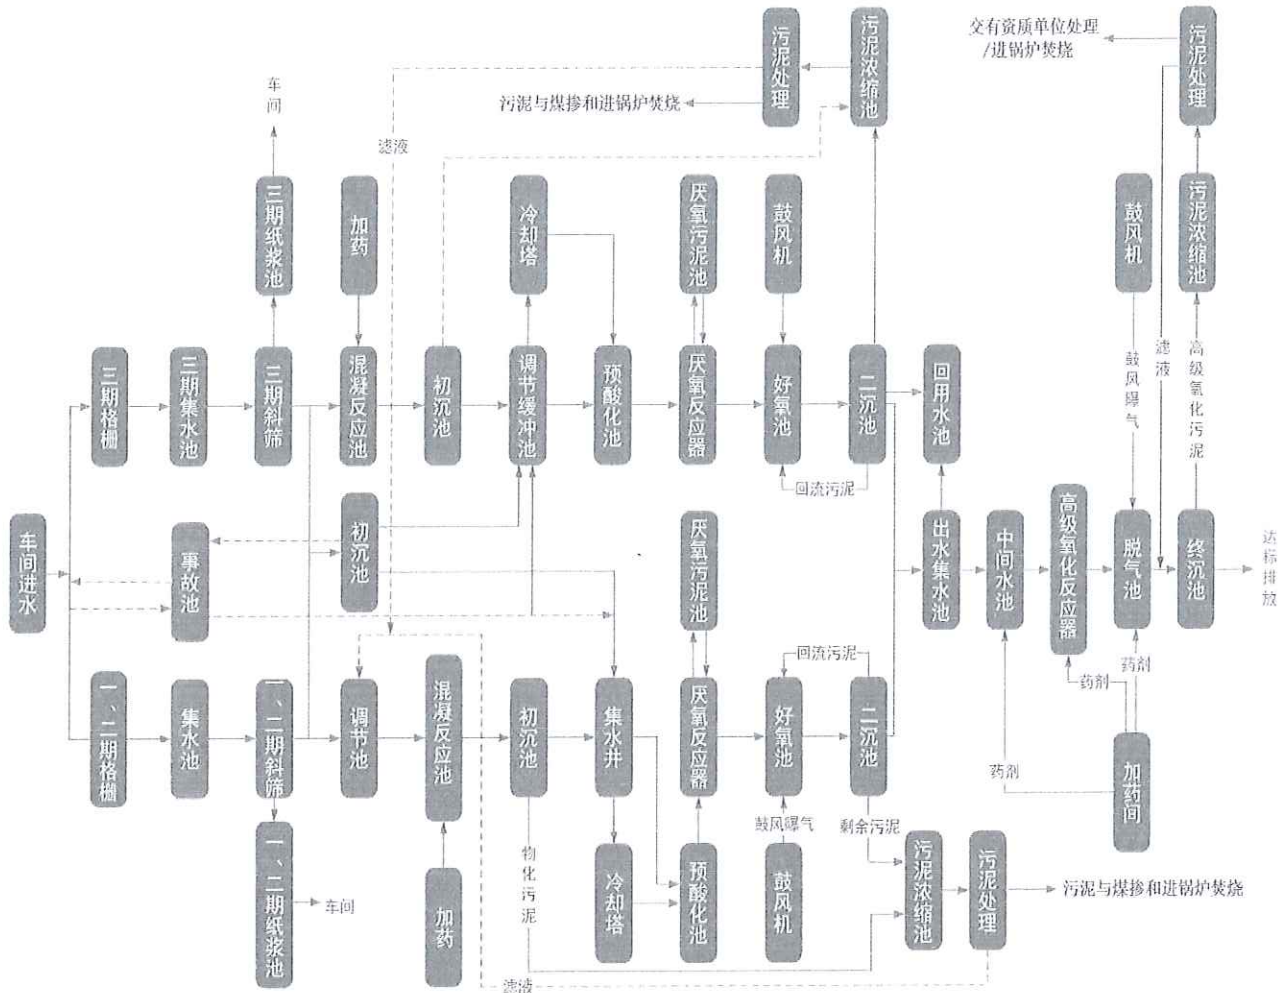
污泥处理

污泥浓缩池

交有资质单位处理/进锅炉焚烧

污泥处理

污泥与煤掺和进锅炉焚烧

车间

滤液

三期纸浆池

加药

冷却塔

厌氧污泥池

鼓风机

鼓风机

污泥浓缩池

三期格栅

三期集水池

三期斜筛

混凝反应池

初沉池

调节缓冲池

预酸化池

厌氧反应器

好氧池

二沉池

回用水池

鼓风曝气

滤液

高级氧化污泥

回流污泥

车间进水

事故池

初沉池

厌氧污泥池

出水集水池

中间水池

高级氧化反应器

脱气池

终沉池

达标排放

回流污泥

药剂

药剂

一、二期格栅

集水池

一、二期斜筛

调节池

混凝反应池

初沉池

集水井

厌氧反应器

好氧池

二沉池

药剂

加药间

鼓风曝气

剩余污泥

物化污泥

一、二期纸浆池

车间

加药

冷却塔

预酸化池

鼓风机

污泥浓缩池

污泥处理

污泥与煤掺和进锅炉焚烧

滤液